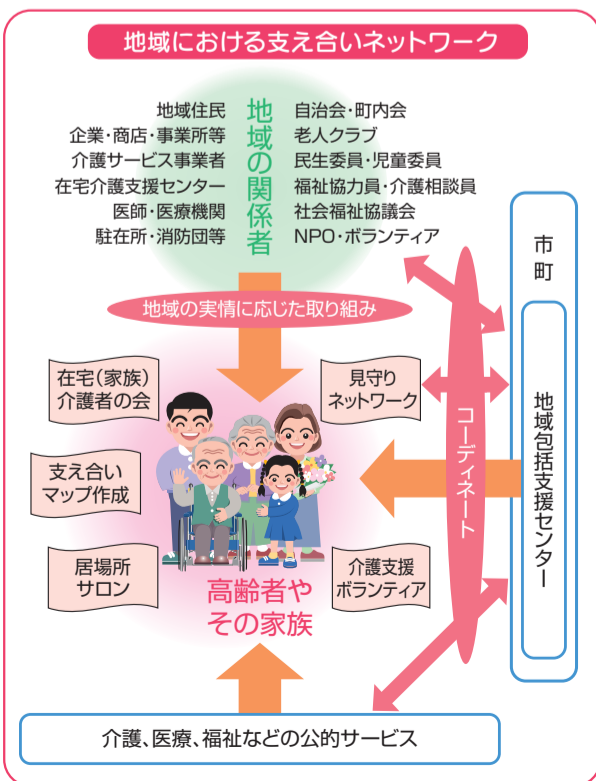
地域における支え合いネットワーク

地域住民
企業・商店・事業所等
介護サービス事業者
在宅介護支援センター
医師・医療機関
駐在所・消防団等

地域の関係者

自治会・町内会
老人クラブ
民生委員・児童委員
福祉協力員・介護相談員
社会福祉協議会
NPO・ボランティア

市町

地域包括支援センター

地域の実情に応じた取り組み

コーディネート

在宅(家族)介護者の会

見守りネットワーク

支え合いマップ作成

居場所サロン

介護支援ボランティア

高齢者やその家族

介護、医療、福祉などの公的サービス